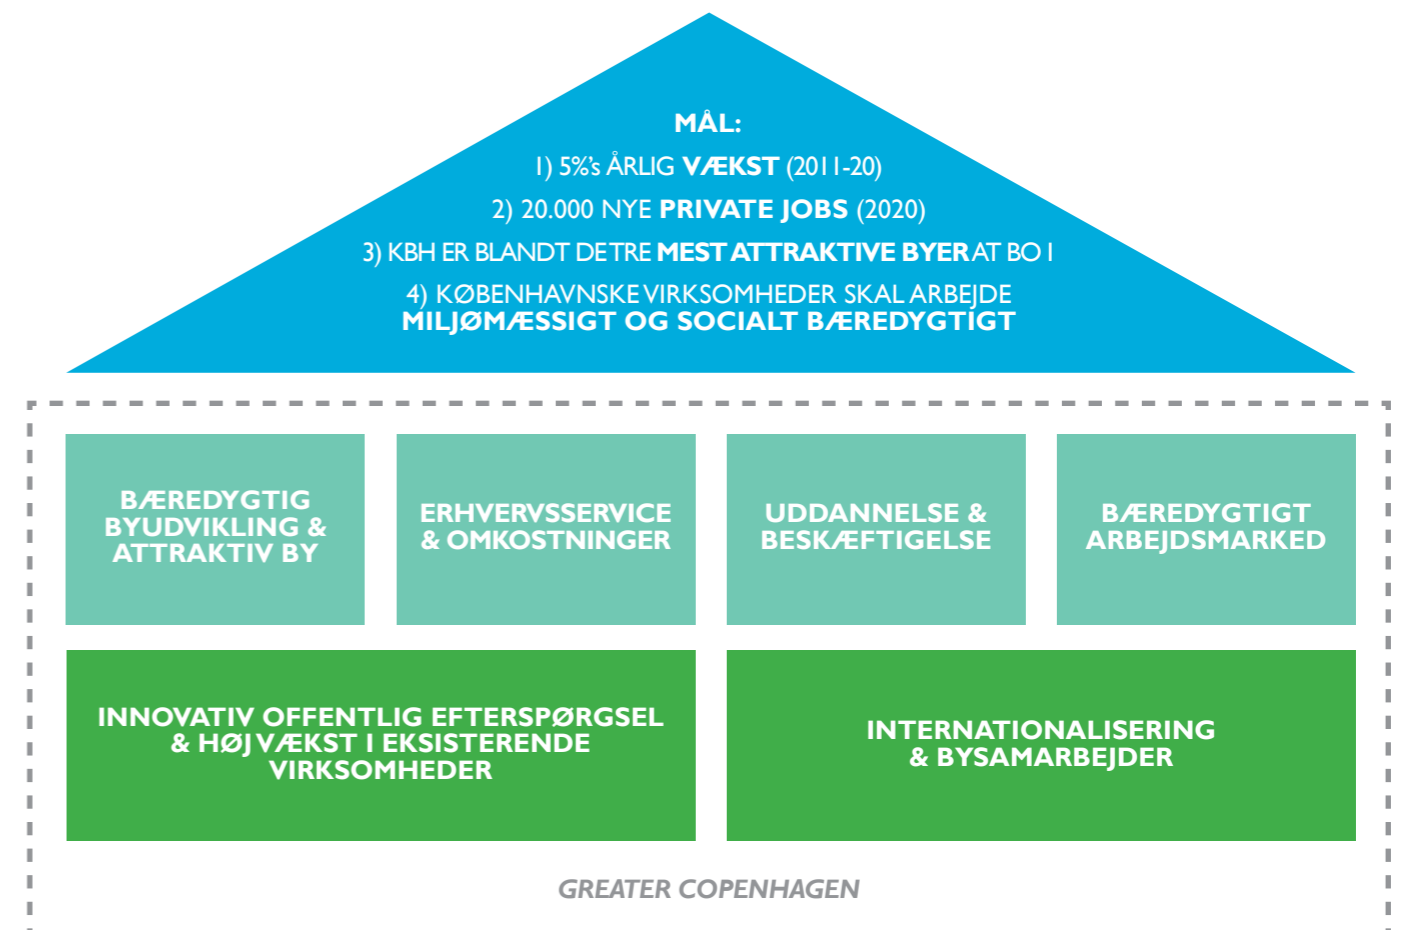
MÅL:

1) 5%'s ÅRLIG VÆKST (2011-20)

2) 20.000 NYE PRIVATE JOBS (2020)

3) KBH ER BLANDT DE TRE MEST ATTRAKTIVE BYER AT BO I

4) KØBENHAVNSKE VIRKSOMHEDER SKAL ARBEJDE MILJØMÆSSIGT OG SOCIALT BÆREDYGTIGT

BÆREDYGTIG BYUDVIKLING & ATTRAKTIV BY

ERHVERVSSERVICE & OMKOSTNINGER

UDDANNELSE & BESKÆFTIGELSE

BÆREDYGTIGT ARBEJDSMARKED

INNOVATIV OFFENTLIG EFTERSPØRGSEL & HØJ VÆKST I EKSISTERENDE VIRKSOMHEDER

INTERNATIONALISERING & BYSAMARBEJDER

GREATER COPENHAGEN